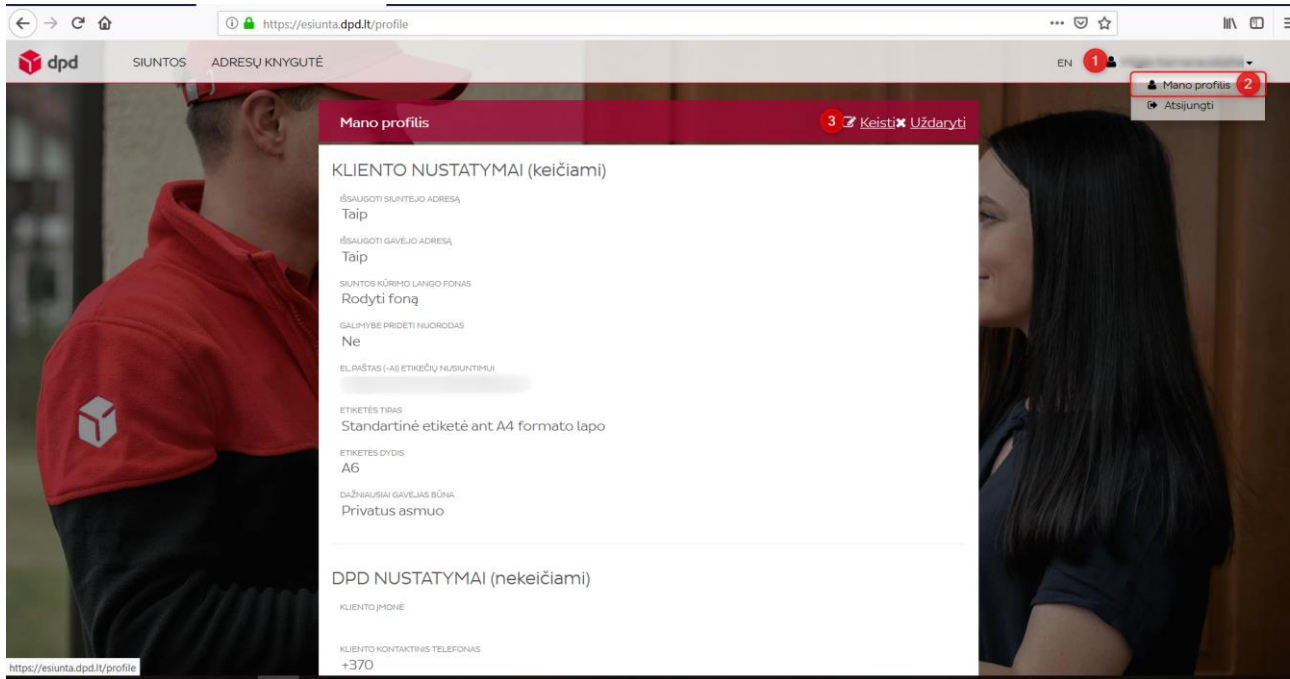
https://esiunta.dpd.lt/profile

dpd SIUNTOS ADRESŲ KNYGUTĖ

EN 1 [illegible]

Mano profilis 2
Atsijungti

Mano profilis 3 Keisti Uždaryti

KLIENTO NUSTATYMAI (keičiami)

IŠSAUGOTI SIUNTĖJO ADRESĄ
Taip

IŠSAUGOTI GAVĖJO ADRESĄ
Taip

SIUNTOS KŪRIMO LANGO FONAS
Rodyti foną

GALIMYBĖ PRIDĖTI NUORODAS
Ne

EL.PAŠTAS (-AI) ETIKEČIŲ NUSIUNTIMUI
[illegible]

ETIKETĖS TIPAS
Standartinė etiketė ant A4 formato lapo

ETIKETĖS DYDIS
A6

DAŽNIAUSIAI GAVĖJAS BŪNA
Privatus asmuo

DPD NUSTATYMAI (nekeičiami)

KLIENTO ĮMONĖ

KLIENTO KONTAKTINIS TELEFONAS
+370

https://esiunta.dpd.lt/profile